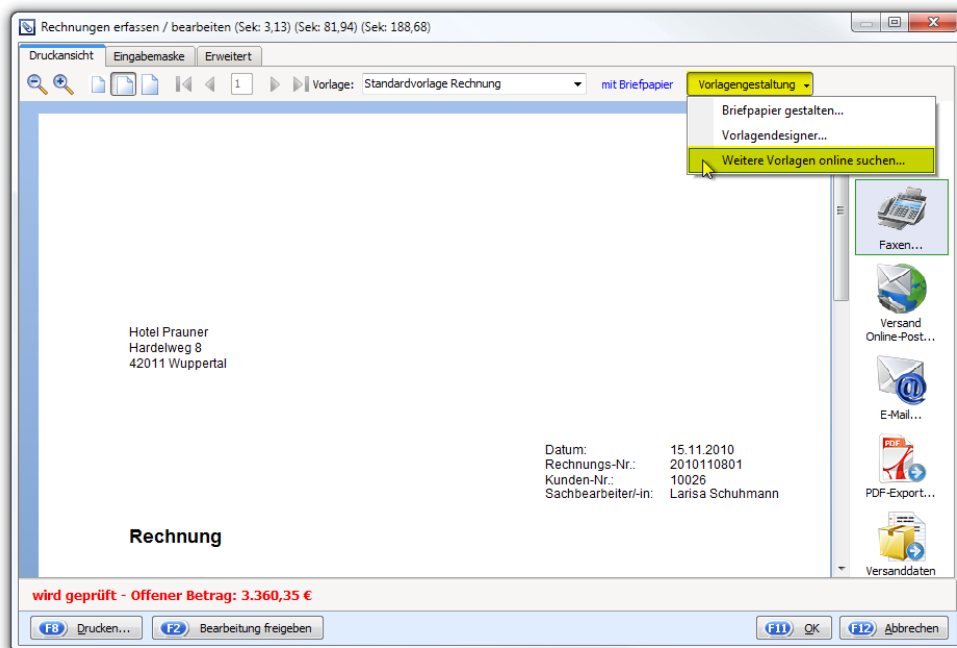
Rechnungen erfassen / bearbeiten (Sek: 3,13) (Sek: 81,94) (Sek: 188,68)

Druckansicht | Eingabemaske | Erweitert

1 | Vorlage: Standardvorlage Rechnung | mit Briefpapier | Vorlagengestaltung

Briefpapier gestalten...
Vorlagendesigner...
Weitere Vorlagen online suchen...

Faxen...
Versand Online-Post...
E-Mail...
PDF
PDF-Export...
Versanddaten

Hotel Prauner
Hardelweg 8
42011 Wuppertal

| | |
|---|---|
| Datum: | 15.11.2010 |
| Rechnungs-Nr.: | 2010110801 |
| Kunden-Nr.: | 10026 |
| Sachbearbeiter/-in: | Larisa Schuhmann |

Rechnung

wird geprüft - Offener Betrag: 3.360,35 €

F8 Drucken... | F2 Bearbeitung freigeben | F11 OK | F12 Abbrechen